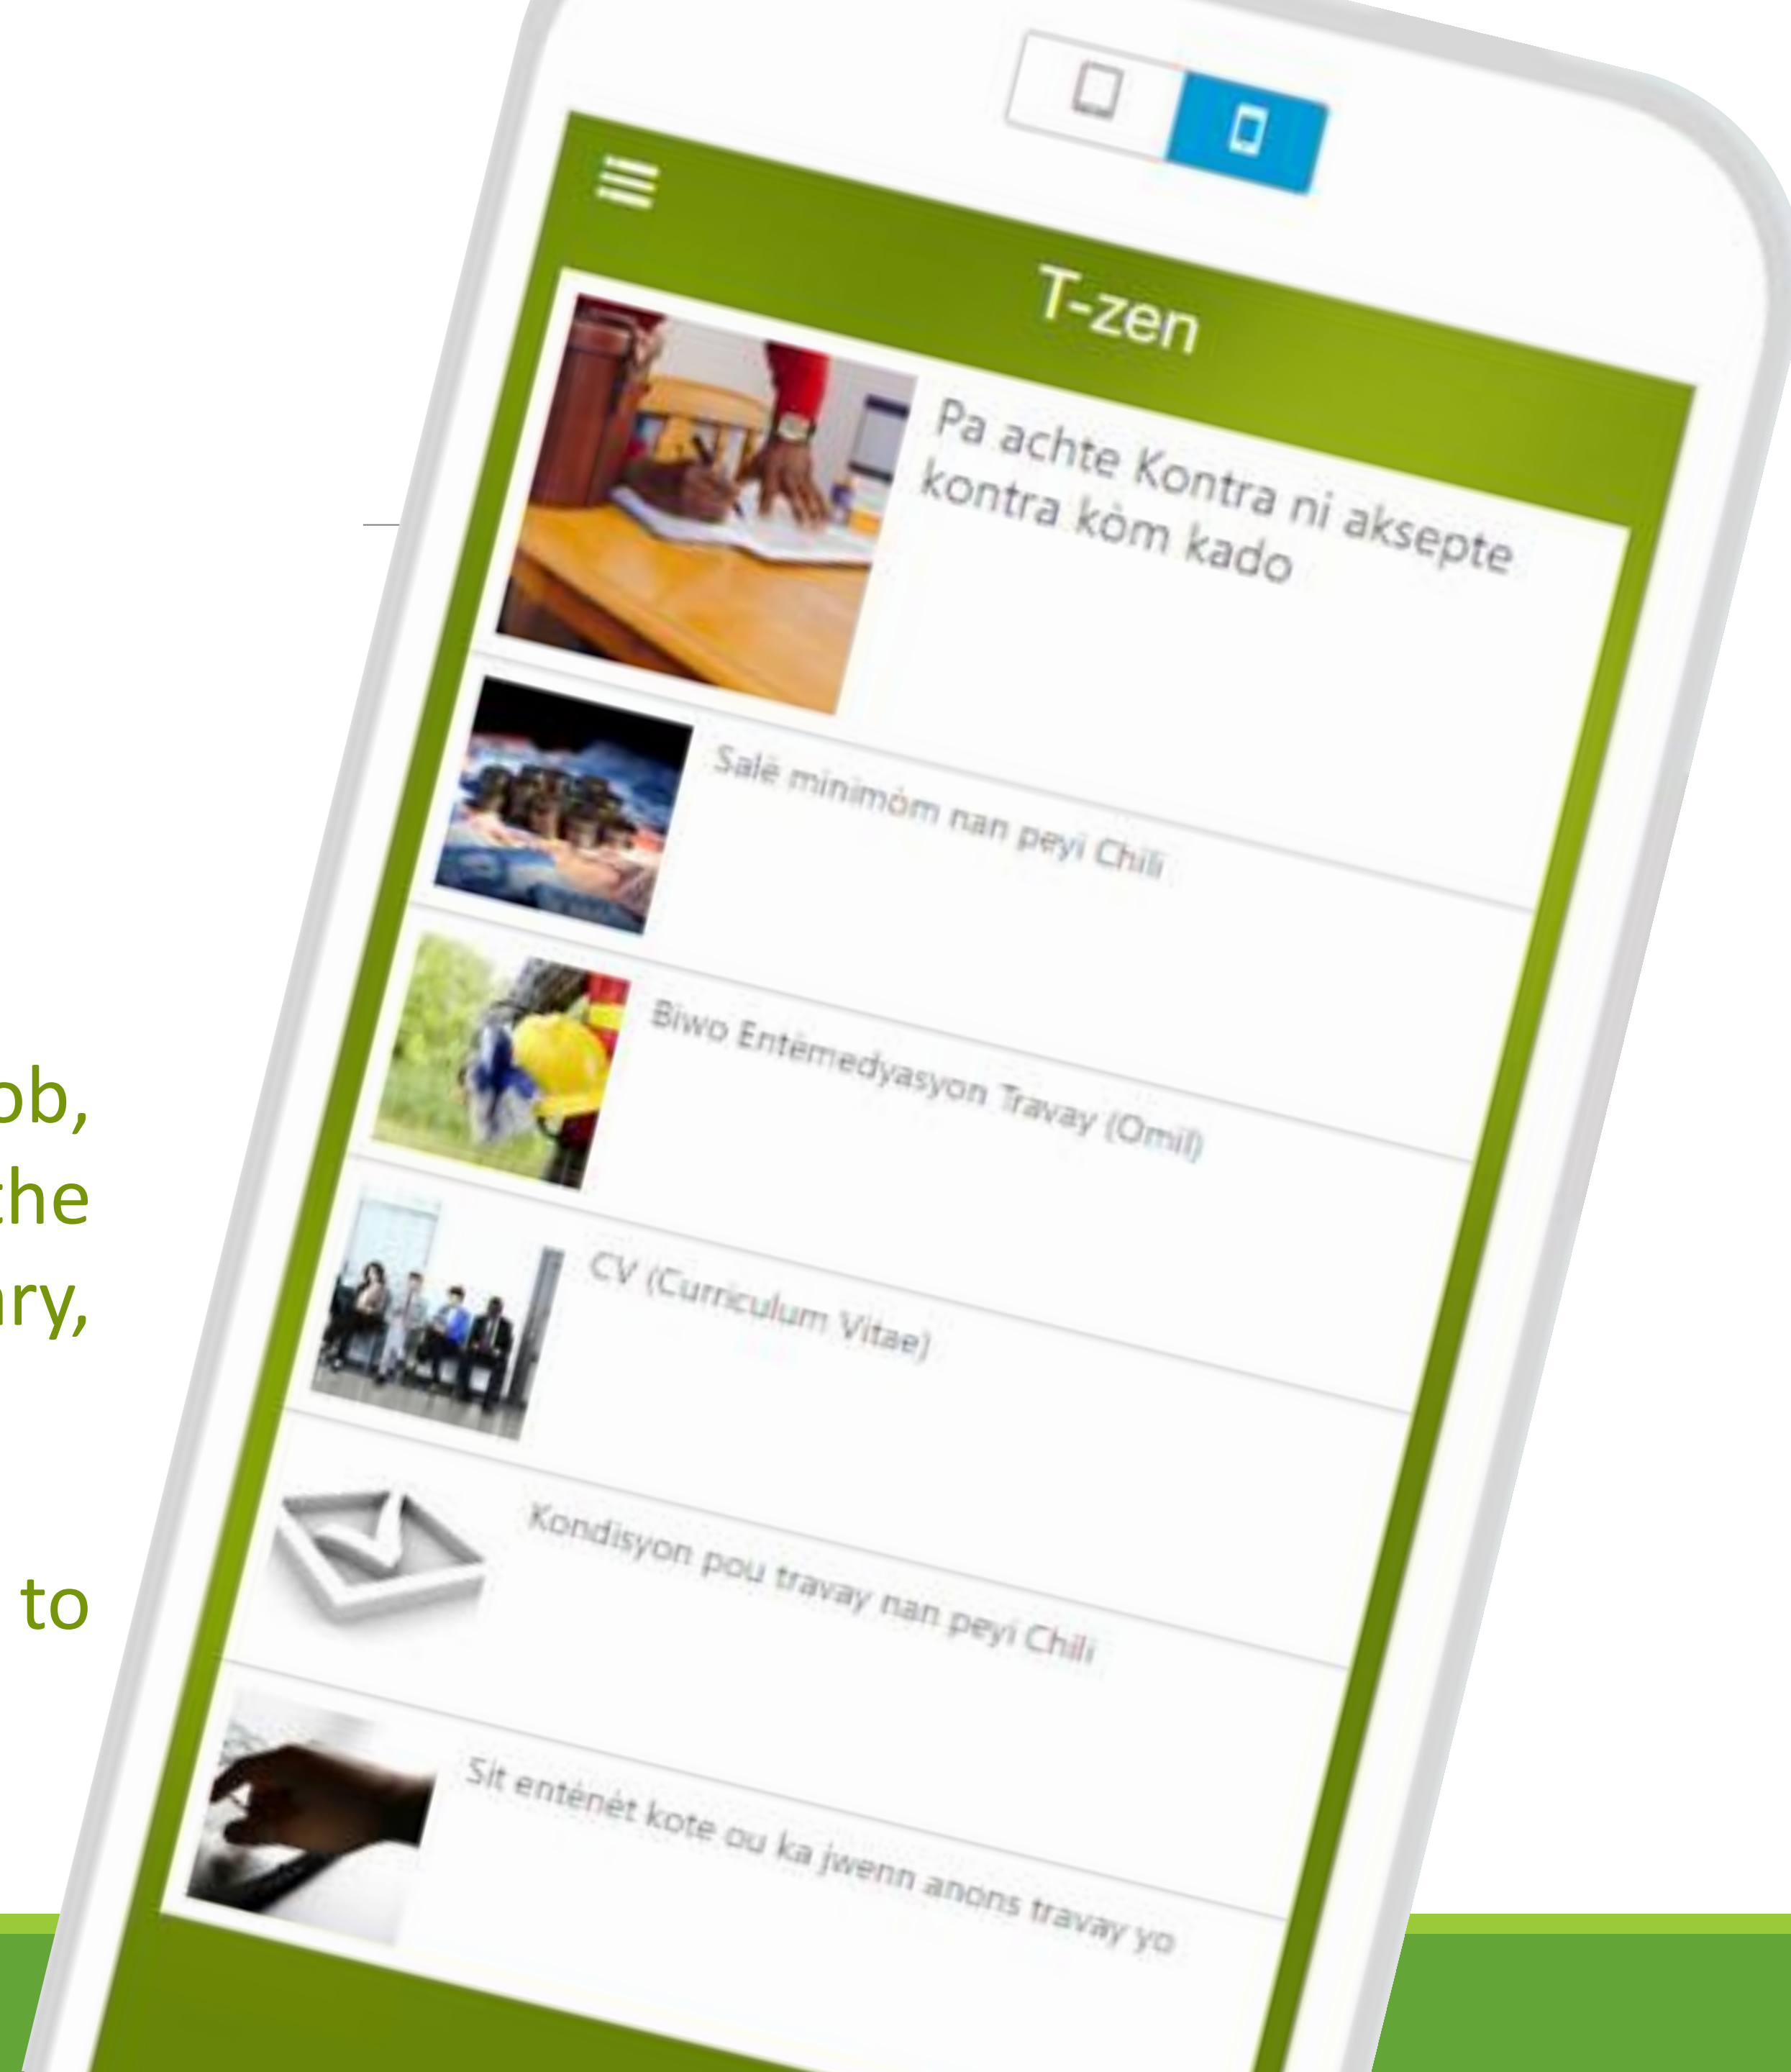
ob,
the
ary,

to

T-zen

Pa achte Kontra ni aksepte kontra kòm kado

Salè minimòm nan peyi Chili

Biwo Entèmedyasyon Travay (Omil)

CV (Curriculum Vitae)

Kondisyon pou travay nan peyi Chili

Sit entènèt kote ou ka jwenn anons travay yo